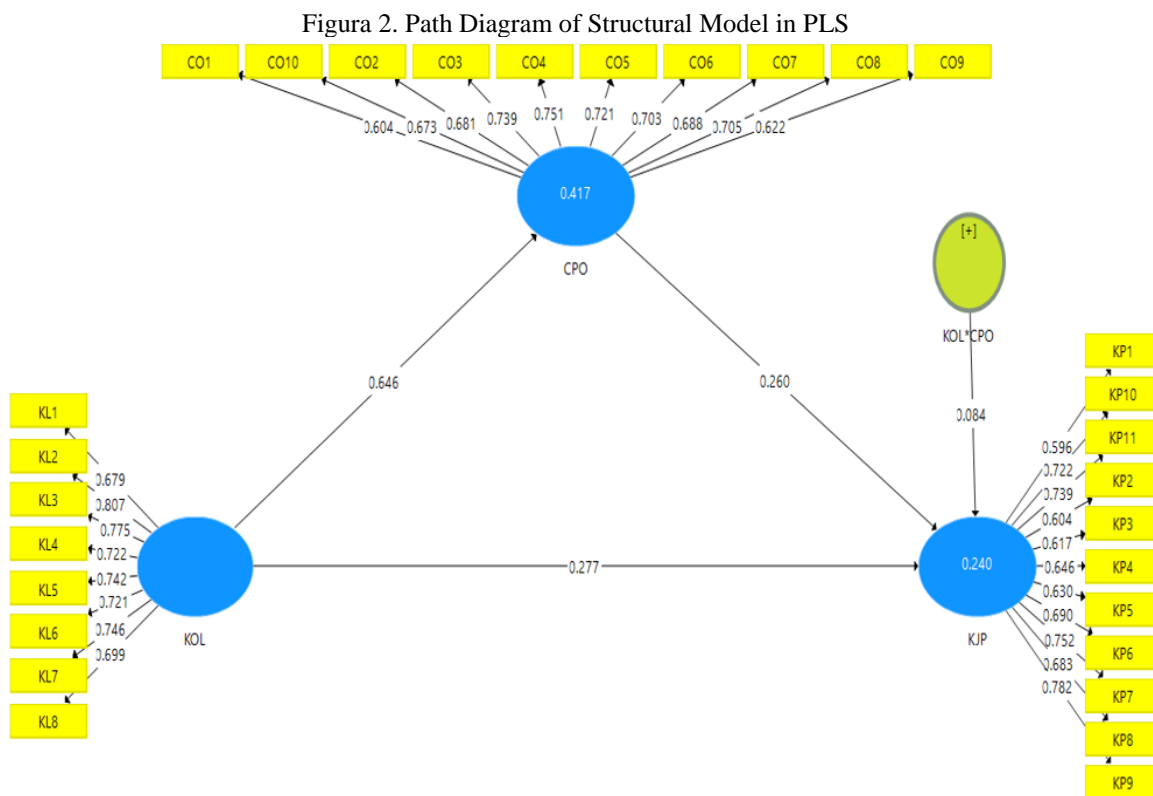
Figura 2. Path Diagram of Structural Model in PLS

CO1 CO10 CO2 CO3 CO4 CO5 CO6 CO7 CO8 CO9

0.604 0.673 0.681 0.739 0.751 0.721 0.703 0.688 0.705 0.622

0.417

CPO

[+]

KOL*CPO

0.646

0.260

0.084

KL1
KL2
KL3
KL4
KL5
KL6
KL7
KL8

0.679
0.807
0.775
0.722
0.742
0.721
0.746
0.699

KOL

0.277

0.240

KJP

KP1
KP10
KP11
KP2
KP3
KP4
KP5
KP6
KP7
KP8
KP9

0.596
0.722
0.739
0.604
0.617
0.646
0.630
0.690
0.752
0.683
0.782